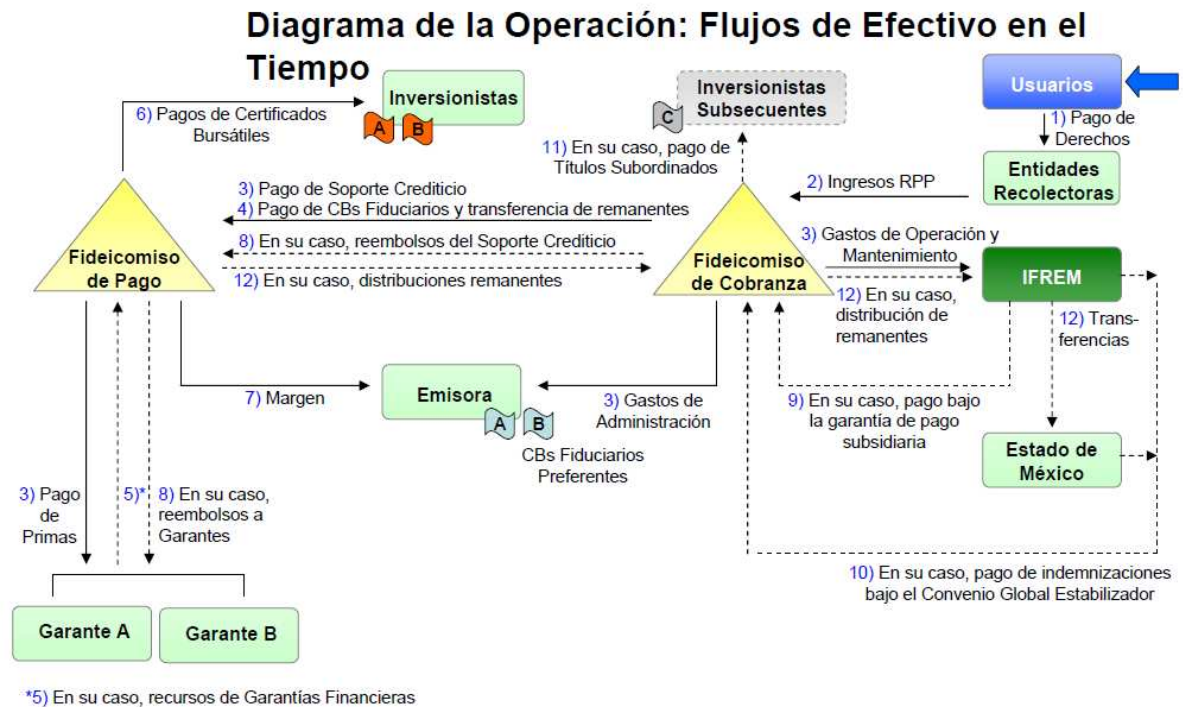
Diagrama de la Operación: Flujos de Efectivo en el Tiempo

Usuarios

1) Pago de Derechos

Entidades Recolectoras

Inversionistas

A B

6) Pagos de Certificados Bursátiles

Inversionistas Subsecuentes

C

11) En su caso, pago de Títulos Subordinados

2) Ingresos RPP

3) Pago de Soporte Crediticio

4) Pago de CBs Fiduciarios y transferencia de remanentes

8) En su caso, reembolsos del Soporte Crediticio

12) En su caso, distribuciones remanentes

Fideicomiso de Pago

Fideicomiso de Cobranza

3) Gastos de Operación y Mantenimiento

IFREM

12) En su caso, distribución de remanentes

12) Transferencias

7) Margen

Emisora

A B

CBs Fiduciarios Preferentes

3) Gastos de Administración

9) En su caso, pago bajo la garantía de pago subsidiaria

Estado de México

3) Pago de Primas

5)*

8) En su caso, reembolsos a Garantes

10) En su caso, pago de indemnizaciones bajo el Convenio Global Estabilizador

Garante A

Garante B

*5) En su caso, recursos de Garantías Financieras